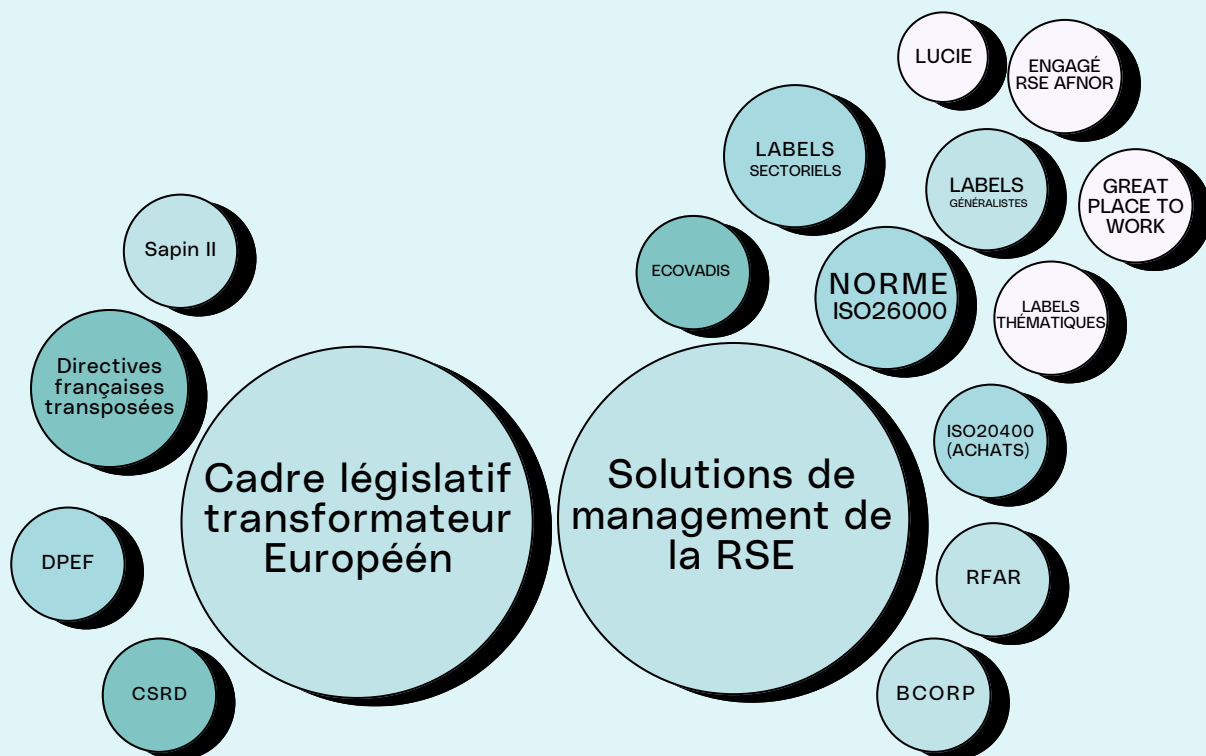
LUCIE

ENGAGÉ RSE AFNOR

LABELS SECTORIELS

LABELS GÉNÉRALISTES

GREAT PLACE TO WORK

Sapin II

ECOVADIS

NORME ISO26000

LABELS THÉMATIQUES

Directives françaises transposées

Cadre législatif transformateur Européen

Solutions de management de la RSE

ISO20400 (ACHATS)

DPEF

RFAR

CSRD

BCORP